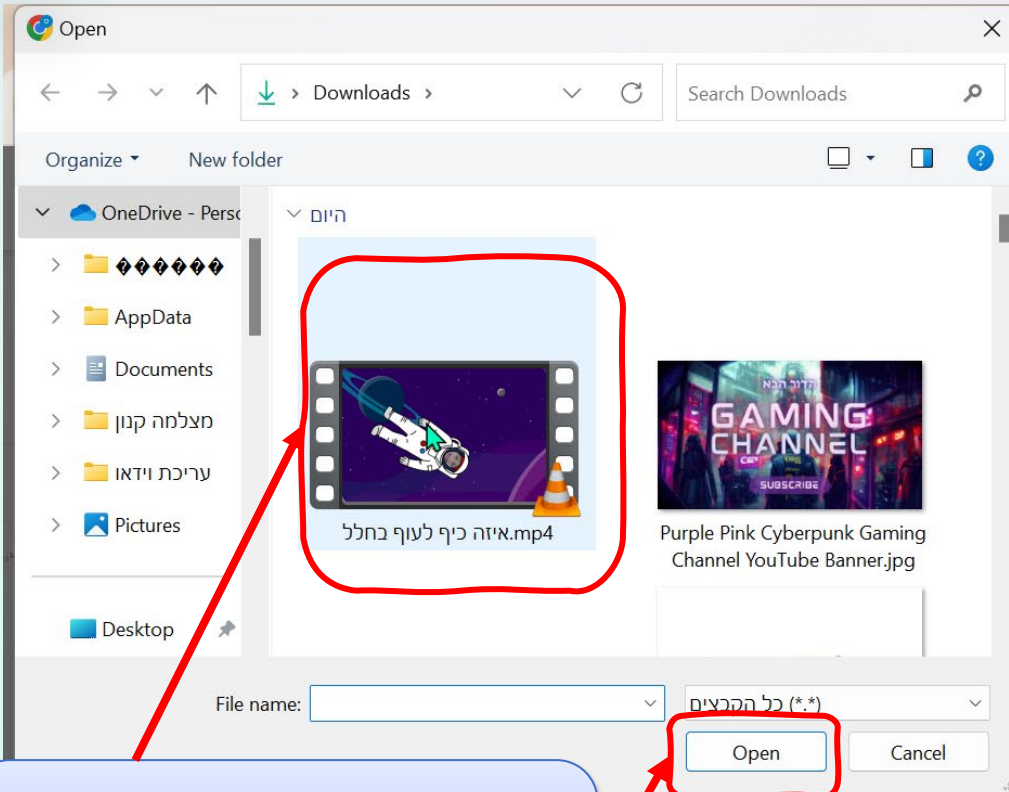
Open

Downloads

Search Downloads

Organize

New folder

OneDrive - Perso

������

AppData

Documents

מצלמה קנון

עריכת וידאו

Pictures

Desktop

היום

איזה כיף לעוף בחלל.mp4

הדור הבא
GAMING CHANNEL
SUBSCRIBE

Purple Pink Cyberpunk Gaming Channel YouTube Banner.jpg

File name:

כל הקבצים (*.*)

Open

Cancel